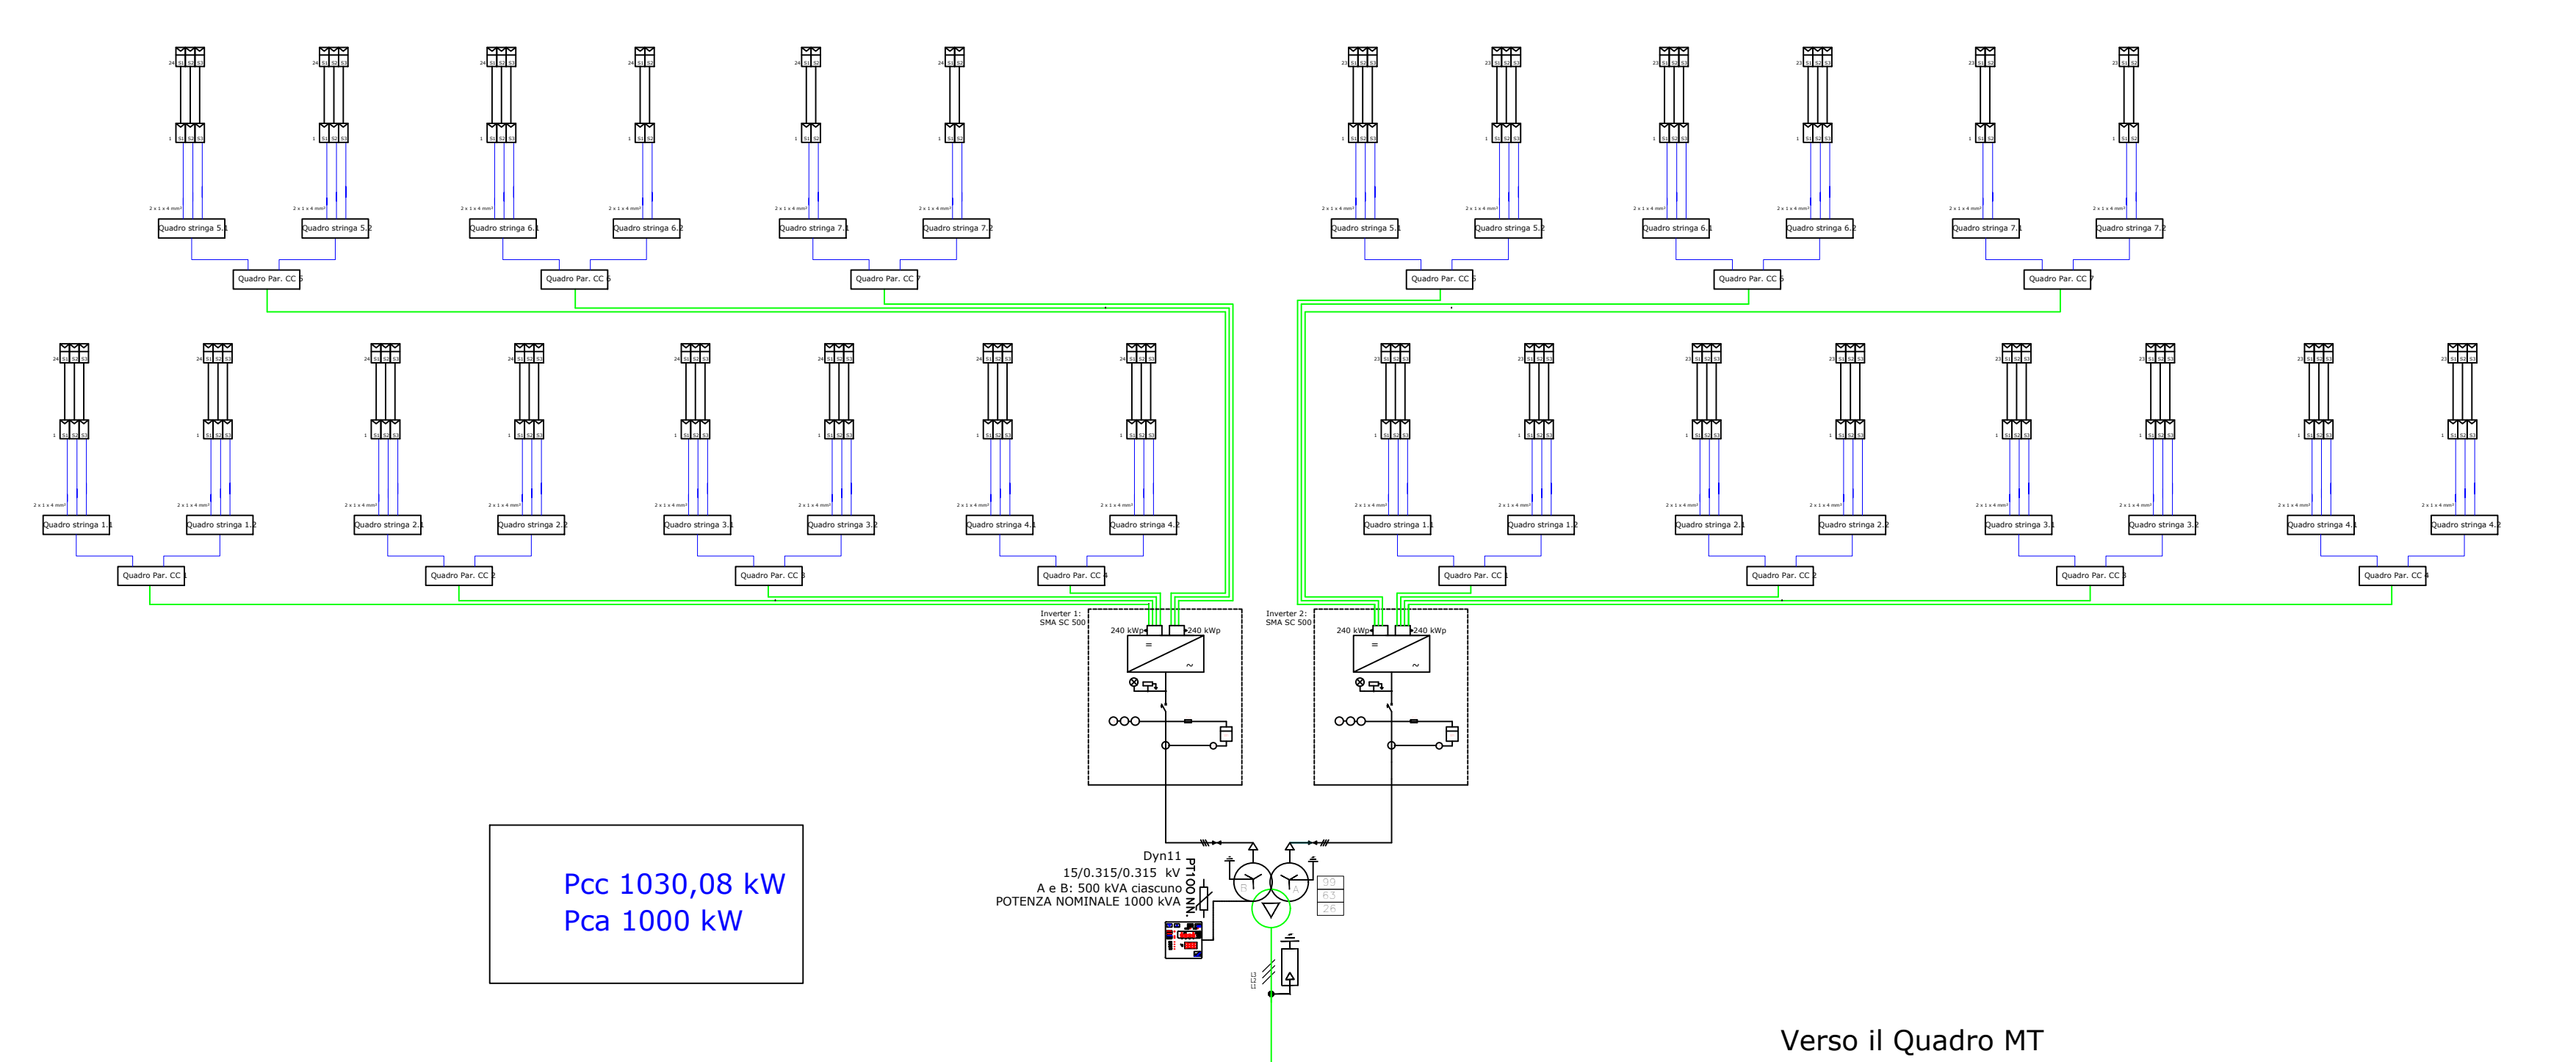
Quadro stringa 5.1
Quadro stringa 5.2
Quadro stringa 6.1
Quadro stringa 6.2
Quadro stringa 7.1
Quadro stringa 7.2
Quadro Par. CC 5
Quadro Par. CC 6
Quadro Par. CC 7

Quadro stringa 5.1
Quadro stringa 5.2
Quadro stringa 6.1
Quadro stringa 6.2
Quadro stringa 7.1
Quadro stringa 7.2
Quadro Par. CC 5
Quadro Par. CC 6
Quadro Par. CC 7

Quadro stringa 1.1
Quadro stringa 1.2
Quadro stringa 2.1
Quadro stringa 2.2
Quadro stringa 3.1
Quadro stringa 3.2
Quadro stringa 4.1
Quadro stringa 4.2
Quadro Par. CC 1
Quadro Par. CC 2
Quadro Par. CC 3
Quadro Par. CC 4

Quadro stringa 1.1
Quadro stringa 1.2
Quadro stringa 2.1
Quadro stringa 2.2
Quadro stringa 3.1
Quadro stringa 3.2
Quadro stringa 4.1
Quadro stringa 4.2
Quadro Par. CC 1
Quadro Par. CC 2
Quadro Par. CC 3
Quadro Par. CC 4

Inverter 1:
SMA SC 500
240 kWp
240 kWp

Inverter 2:
SMA SC 500
240 kWp
240 kWp

Pcc 1030,08 kW
Pca 1000 kW

Dyn11
15/0.315/0.315 kV
A e B: 500 kVA ciascuno
POTENZA NOMINALE 1000 kVA
PT100 NN.

Verso il Quadro MT